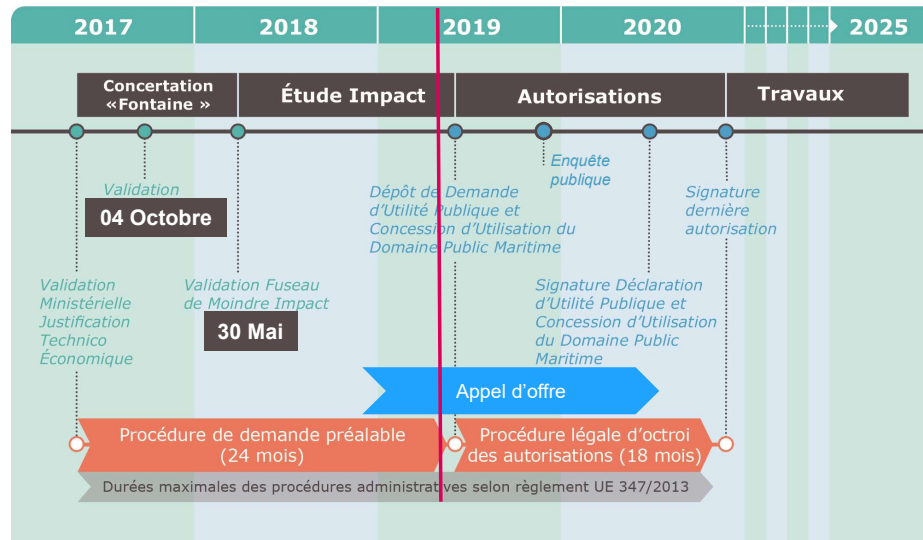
2017 2018 2019 2020 2025

Concertation «Fontaine »

Étude Impact

Autorisations

Travaux

Validation

04 Octobre

Validation Ministérielle Justification Technico Économique

Validation Fuseau de Moindre Impact

30 Mai

Dépôt de Demande d'Utilité Publique et Concession d'Utilisation du Domaine Public Maritime

Enquête publique

Signature dernière autorisation

Signature Déclaration d'Utilité Publique et Concession d'Utilisation du Domaine Public Maritime

Appel d'offre

Procédure de demande préalable (24 mois)

Procédure légale d'octroi des autorisations (18 mois)

Durées maximales des procédures administratives selon règlement UE 347/2013